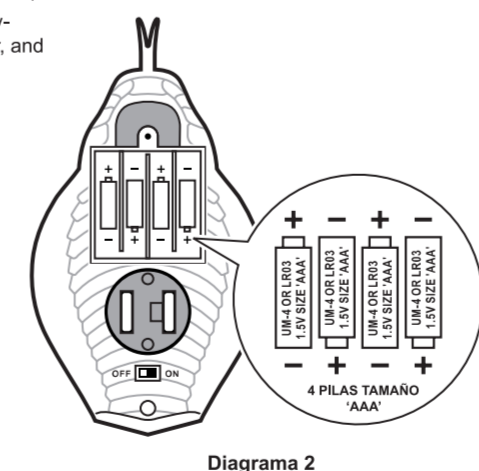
y-
, and

+ − + −
− + − +

+ − + −
UM-4 OR LR03 1.5V SIZE 'AAA'
UM-4 OR LR03 1.5V SIZE 'AAA'
UM-4 OR LR03 1.5V SIZE 'AAA'
UM-4 OR LR03 1.5V SIZE 'AAA'
− + − +

4 PILAS TAMAÑO 'AAA'

OFF ON

Diagrama 2